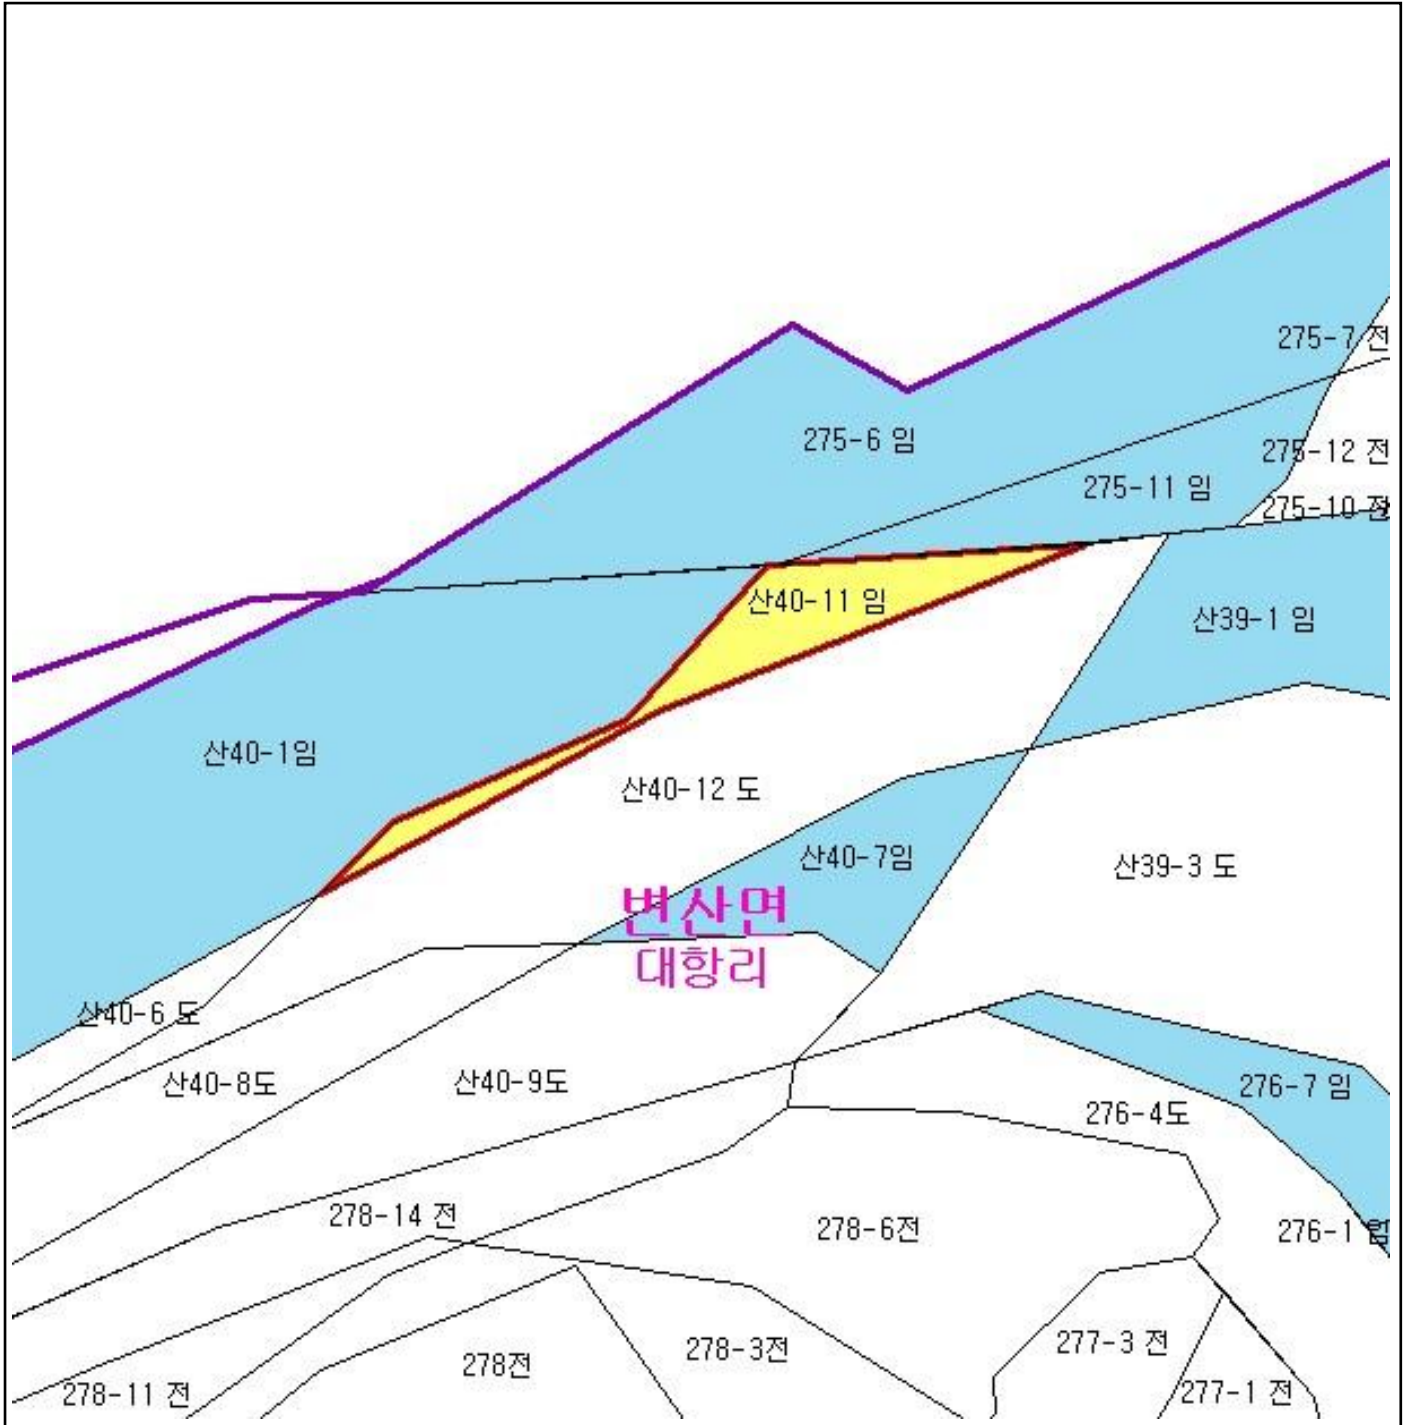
275-7 전
275-6 임
275-12 전
275-11 임
275-10 전
산40-11 임
산39-1 임
산40-1임
산40-12 도
산40-7임
산39-3 도
변산면
대항리
산40-6 도
산40-8도
산40-9도
276-7 임
276-4도
278-14 전
278-6전
276-1 임
278-3전
277-3 전
278전
278-11 전
277-1 전